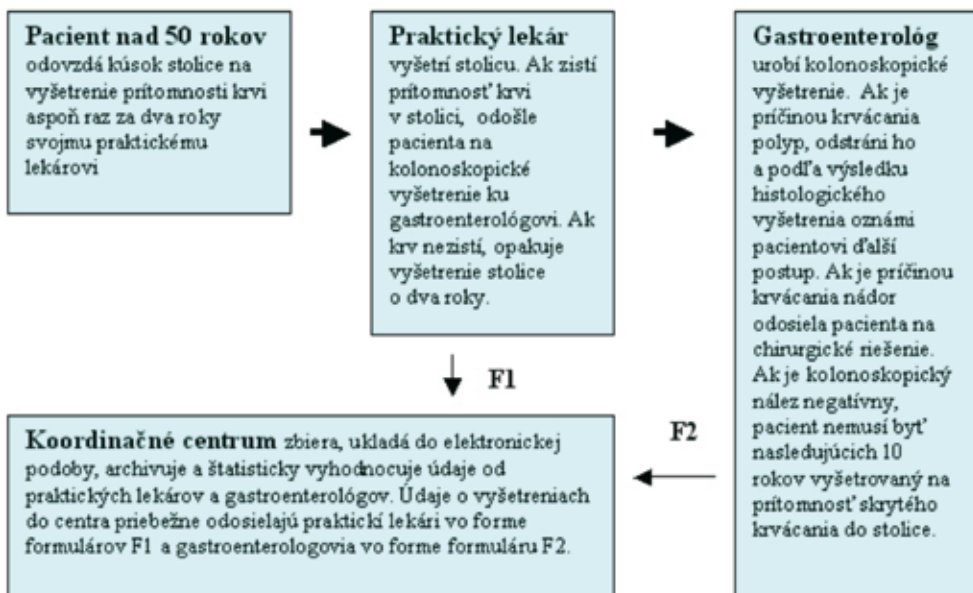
**Pacient nad 50 rokov** odovzdá kúsok stolice na vyšetrenie prítomnosti krvi aspoň raz za dva roky svojmu praktickému lekárovi

**Praktický lekár** vyšetrí stolicu. Ak zistí prítomnosť krvi v stolici, odošle pacienta na kolonoskopické vyšetrenie ku gastroenterológovi. Ak krv nezistí, opakuje vyšetrenie stolice o dva roky.

**Gastroenterológ** urobí kolonoskopické vyšetrenie. Ak je príčinou krvácania polyp, odstráni ho a podľa výsledku histologického vyšetrenia oznámi pacientovi ďalší postup. Ak je príčinou krvácania nádor odosiela pacienta na chirurgické riešenie. Ak je kolonoskopický nález negatívny, pacient nemusí byť nasledujúcich 10 rokov vyšetrovaný na prítomnosť skrytého krvácania do stolice.

F1

F2

**Koordinačné centrum** zbiera, ukladá do elektronickej podoby, archivuje a štatisticky vyhodnocuje údaje od praktických lekárov a gastroenterológov. Údaje o vyšetreniach do centra priebežne odosielajú praktickí lekári vo forme formulárov F1 a gastroenterologovia vo forme formulárov F2.